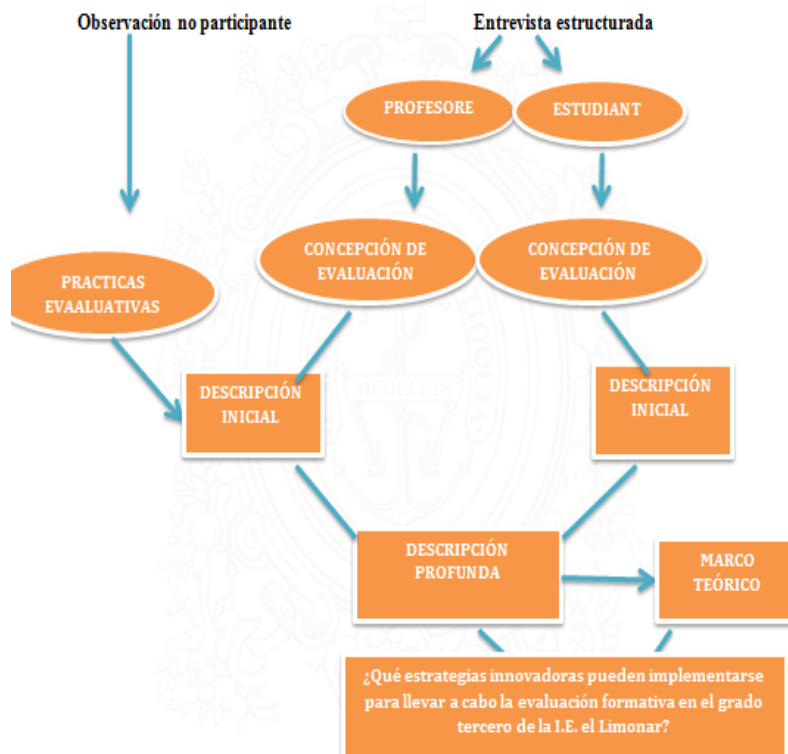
Observación no participante

Entrevista estructurada

PROFESORE

ESTUDIANT

PRACTICAS EVAALUATIVAS

CONCEPCIÓN DE EVALUACIÓN

CONCEPCIÓN DE EVALUACIÓN

DESCRIPCIÓN INICIAL

DESCRIPCIÓN INICIAL

MEDELLIN

DESCRIPCIÓN PROFUNDA

MARCO TEÓRICO

¿Qué estrategias innovadoras pueden implementarse para llevar a cabo la evaluación formativa en el grado tercero de la I.E. el Limonar?